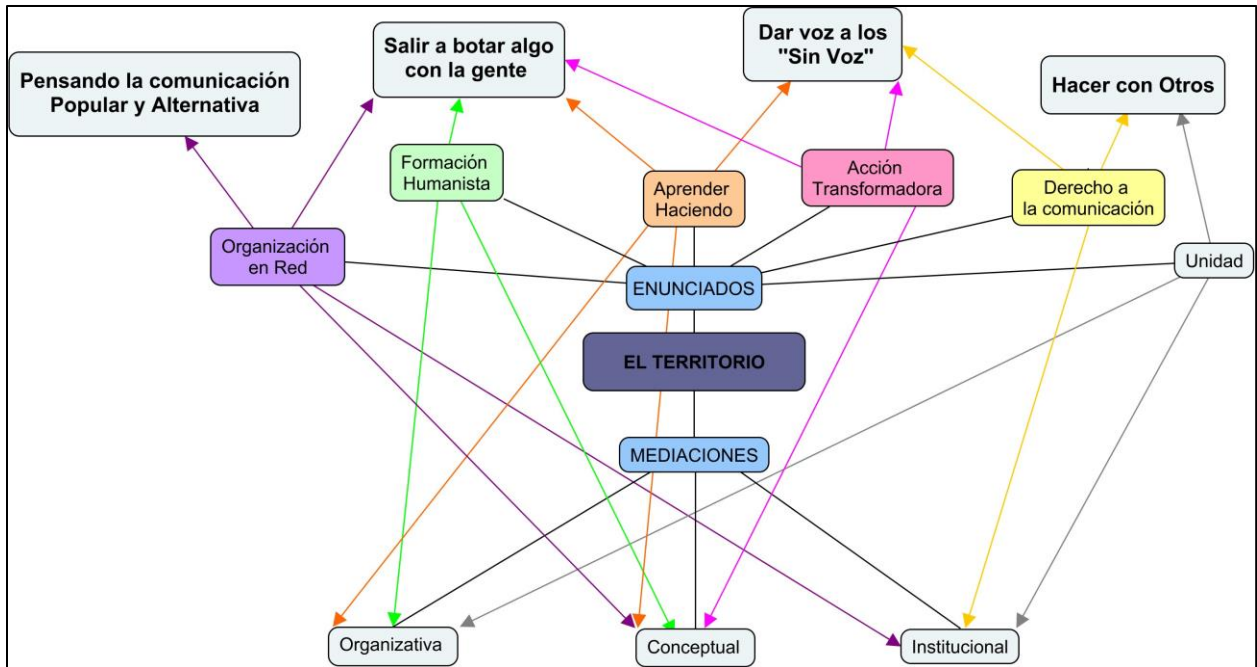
Pensando la comunicación Popular y Alternativa

Salir a botar algo con la gente

Dar voz a los "Sin Voz"

Hacer con Otros

Formación Humanista

Aprender Haciendo

Acción Transformadora

Derecho a la comunicación

Organización en Red

Unidad

ENUNCIADOS

EL TERRITORIO

MEDIACIONES

Organizativa

Conceptual

Institucional